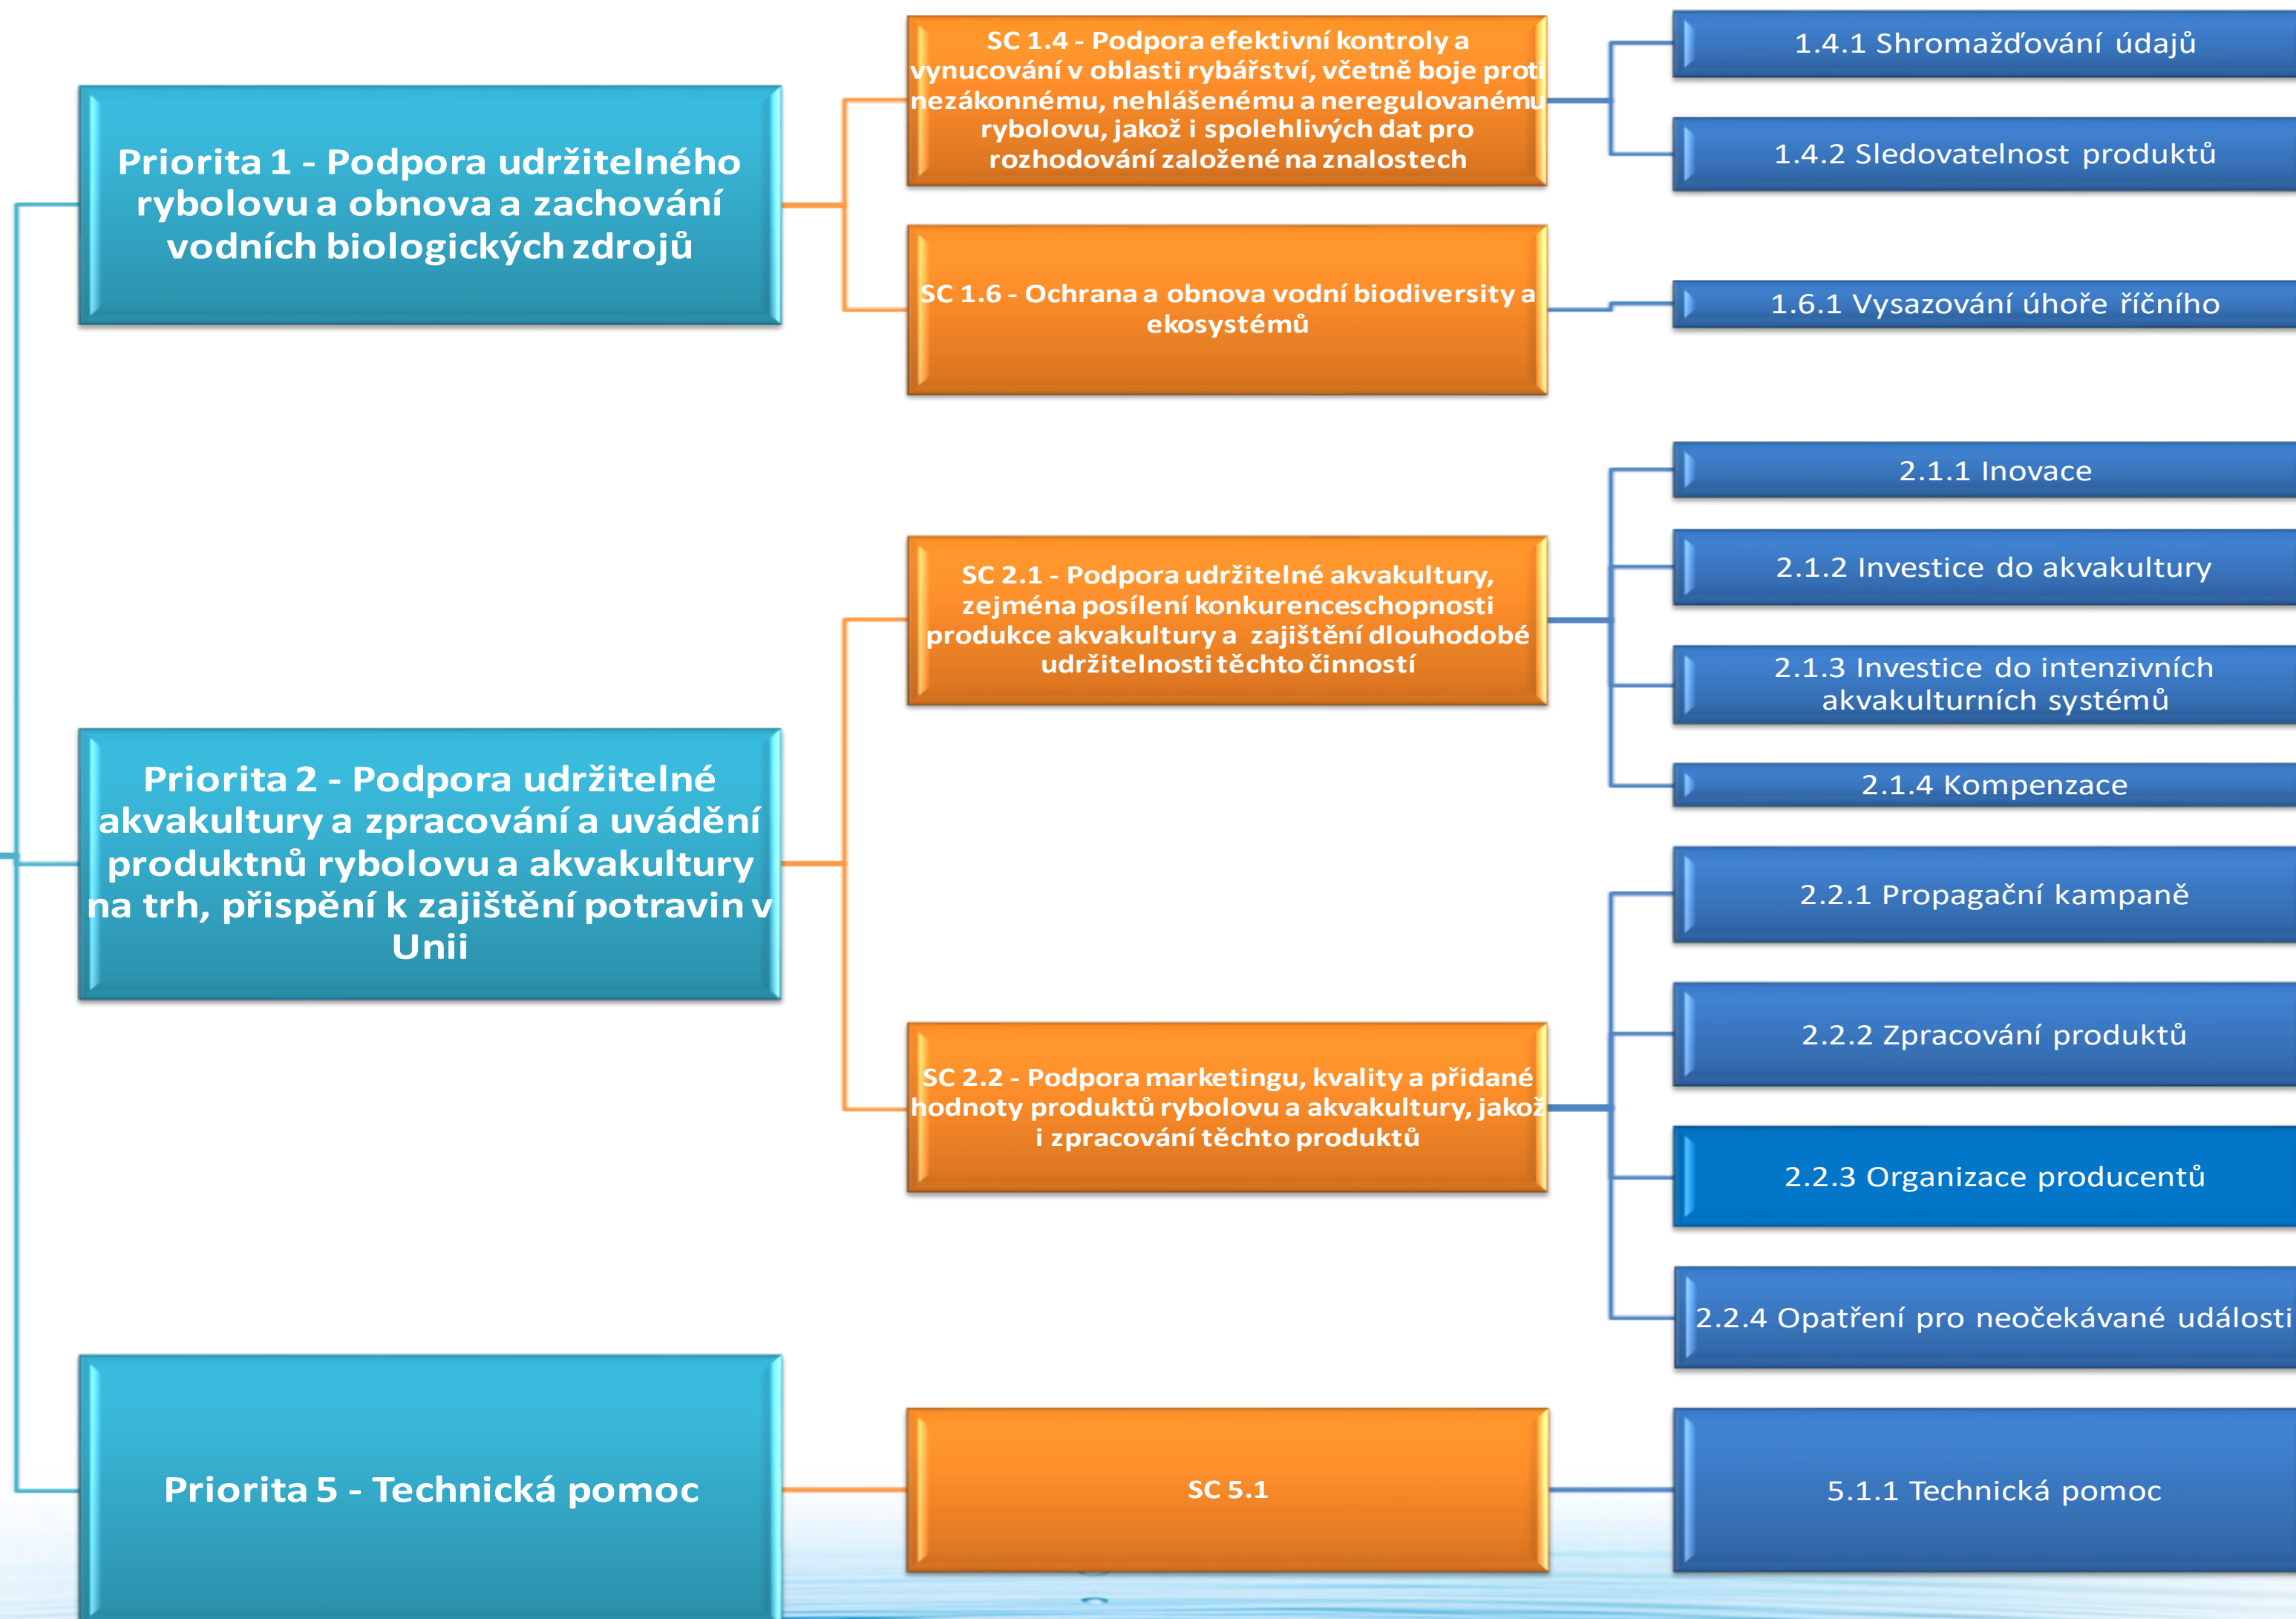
Priorita 1 - Podpora udržitelného rybolovu a obnova a zachování vodních biologických zdrojů

SC 1.4 - Podpora efektivní kontroly a vynucování v oblasti rybářství, včetně boje proti nezákonnému, nehlášenému a neregulovanému rybolovu, jakož i spolehlivých dat pro rozhodování založené na znalostech

1.4.1 Shromažďování údajů

1.4.2 Sledovatelnost produktů

SC 1.6 - Ochrana a obnova vodní biodiversity a ekosystémů

1.6.1 Vysazování úhoře říčního

Priorita 2 - Podpora udržitelné akvakultury a zpracování a uvádění produktnů rybolovu a akvakultury na trh, přispění k zajištění potravin v Unii

SC 2.1 - Podpora udržitelné akvakultury, zejména posílení konkurenceschopnosti produkce akvakultury a zajištění dlouhodobé udržitelnosti těchto činností

2.1.1 Inovace

2.1.2 Investice do akvakultury

2.1.3 Investice do intenzivních akvakulturních systémů

2.1.4 Kompenzace

SC 2.2 - Podpora marketingu, kvality a přidané hodnoty produktů rybolovu a akvakultury, jakož i zpracování těchto produktů

2.2.1 Propagační kampaně

2.2.2 Zpracování produktů

2.2.3 Organizace producentů

2.2.4 Opatření pro neočekávané události

Priorita 5 - Technická pomoc

SC 5.1

5.1.1 Technická pomoc